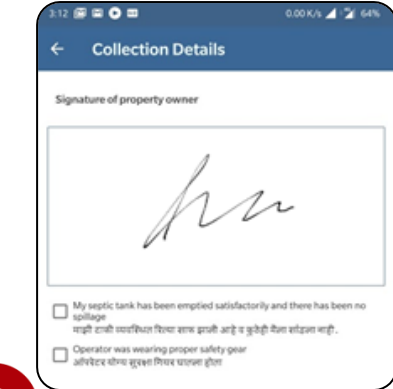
3:12

0.00 K/s 64%

←

Collection Details

Signature of property owner

My septic tank has been emptied satisfactorily and there has been no spillage

माझी टाकी व्यवस्थित रित्या साफ झाली आहे व कुठेही मैला सांडला नाही.

Operator was wearing proper safety gear

ऑपरेटर योग्य सुरक्षा गियर घातला होता